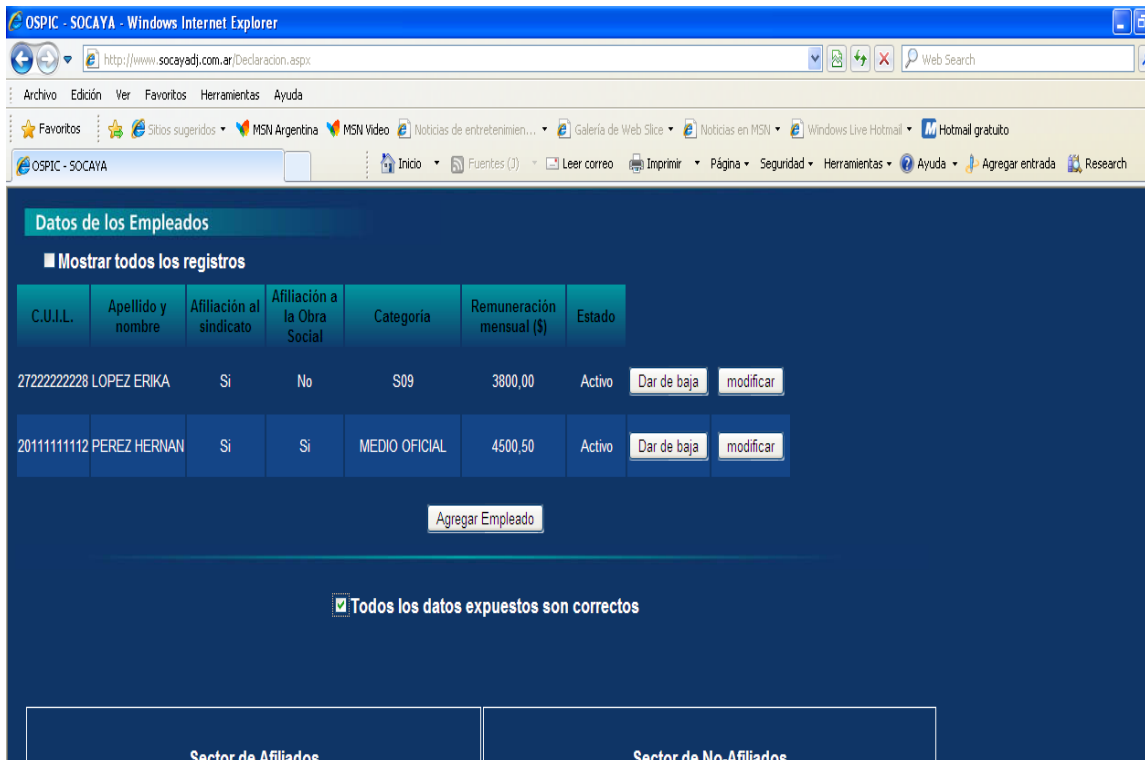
OSPIC - SOCAYA - Windows Internet Explorer

http://www.socayadj.com.ar/Declaracion.aspx

Web Search

Archivo Edición Ver Favoritos Herramientas Ayuda

Favoritos Sitios sugeridos MSN Argentina MSN Video Noticias de entretenimien... Galería de Web Slice Noticias en MSN Windows Live Hotmail Hotmail gratuito

OSPIC - SOCAYA

Inicio Fuentes (J) Leer correo Imprimir Página Seguridad Herramientas Ayuda Agregar entrada Research

Datos de los Empleados

Mostrar todos los registros

| C.U.I.L. | Apellido y nombre | Afiliación al sindicato | Afiliación a la Obra Social | Categoria | Remuneración mensual ($) | Estado | | |
|---|---|---|---|---|---|---|---|---|
| 27222222228 | LOPEZ ERIKA | Si | No | S09 | 3800,00 | Activo | Dar de baja | modificar |
| 20111111112 | PEREZ HERNAN | Si | Si | MEDIO OFICIAL | 4500,50 | Activo | Dar de baja | modificar |

Agregar Empleado

Todos los datos expuestos son correctos

Sector de Afiliados

Sector de No-Afiliados